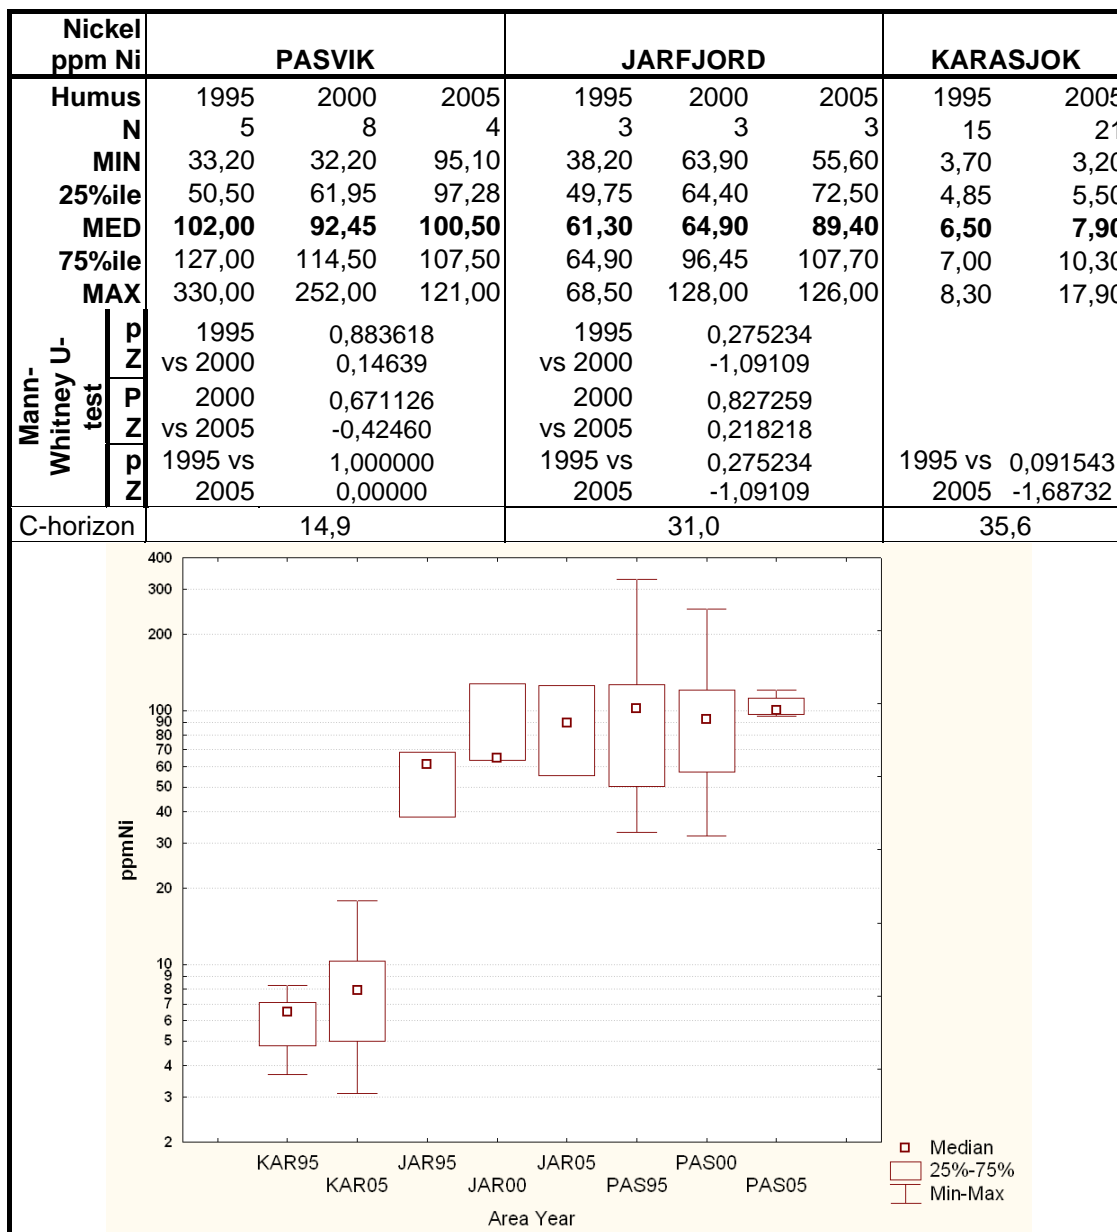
| Nickel ppm Ni | | PASVIK | | | JARFJORD | | | KARASJOK | |
|---|---|---|---|---|---|---|---|---|---|
| Humus | | 1995 | 2000 | 2005 | 1995 | 2000 | 2005 | 1995 | 2005 |
| N | | 5 | 8 | 4 | 3 | 3 | 3 | 15 | 21 |
| MIN | | 33,20 | 32,20 | 95,10 | 38,20 | 63,90 | 55,60 | 3,70 | 3,20 |
| 25%ile | | 50,50 | 61,95 | 97,28 | 49,75 | 64,40 | 72,50 | 4,85 | 5,50 |
| MED | | **102,00** | **92,45** | **100,50** | **61,30** | **64,90** | **89,40** | **6,50** | **7,90** |
| 75%ile | | 127,00 | 114,50 | 107,50 | 64,90 | 96,45 | 107,70 | 7,00 | 10,30 |
| MAX | | 330,00 | 252,00 | 121,00 | 68,50 | 128,00 | 126,00 | 8,30 | 17,90 |
| Mann-Whitney U-test | p | 1995 | 0,883618 | | 1995 | 0,275234 | | | |
| | Z | vs 2000 | 0,14639 | | vs 2000 | -1,09109 | | | |
| | P | 2000 | 0,671126 | | 2000 | 0,827259 | | | |
| | Z | vs 2005 | -0,42460 | | vs 2005 | 0,218218 | | | |
| | p | 1995 vs | 1,000000 | | 1995 vs | 0,275234 | | 1995 vs | 0,091543 |
| | Z | 2005 | 0,00000 | | 2005 | -1,09109 | | 2005 | -1,68732 |
| C-horizon | | 14,9 | | | 31,0 | | | 35,6 | |

400
300
200
100
90
80
70
60
50
40
30
20
10
9
8
7
6
5
4
3
2

ppmNi

KAR95 KAR05 JAR95 JAR00 JAR05 PAS95 PAS00 PAS05

Area Year

Median
25%-75%
Min-Max